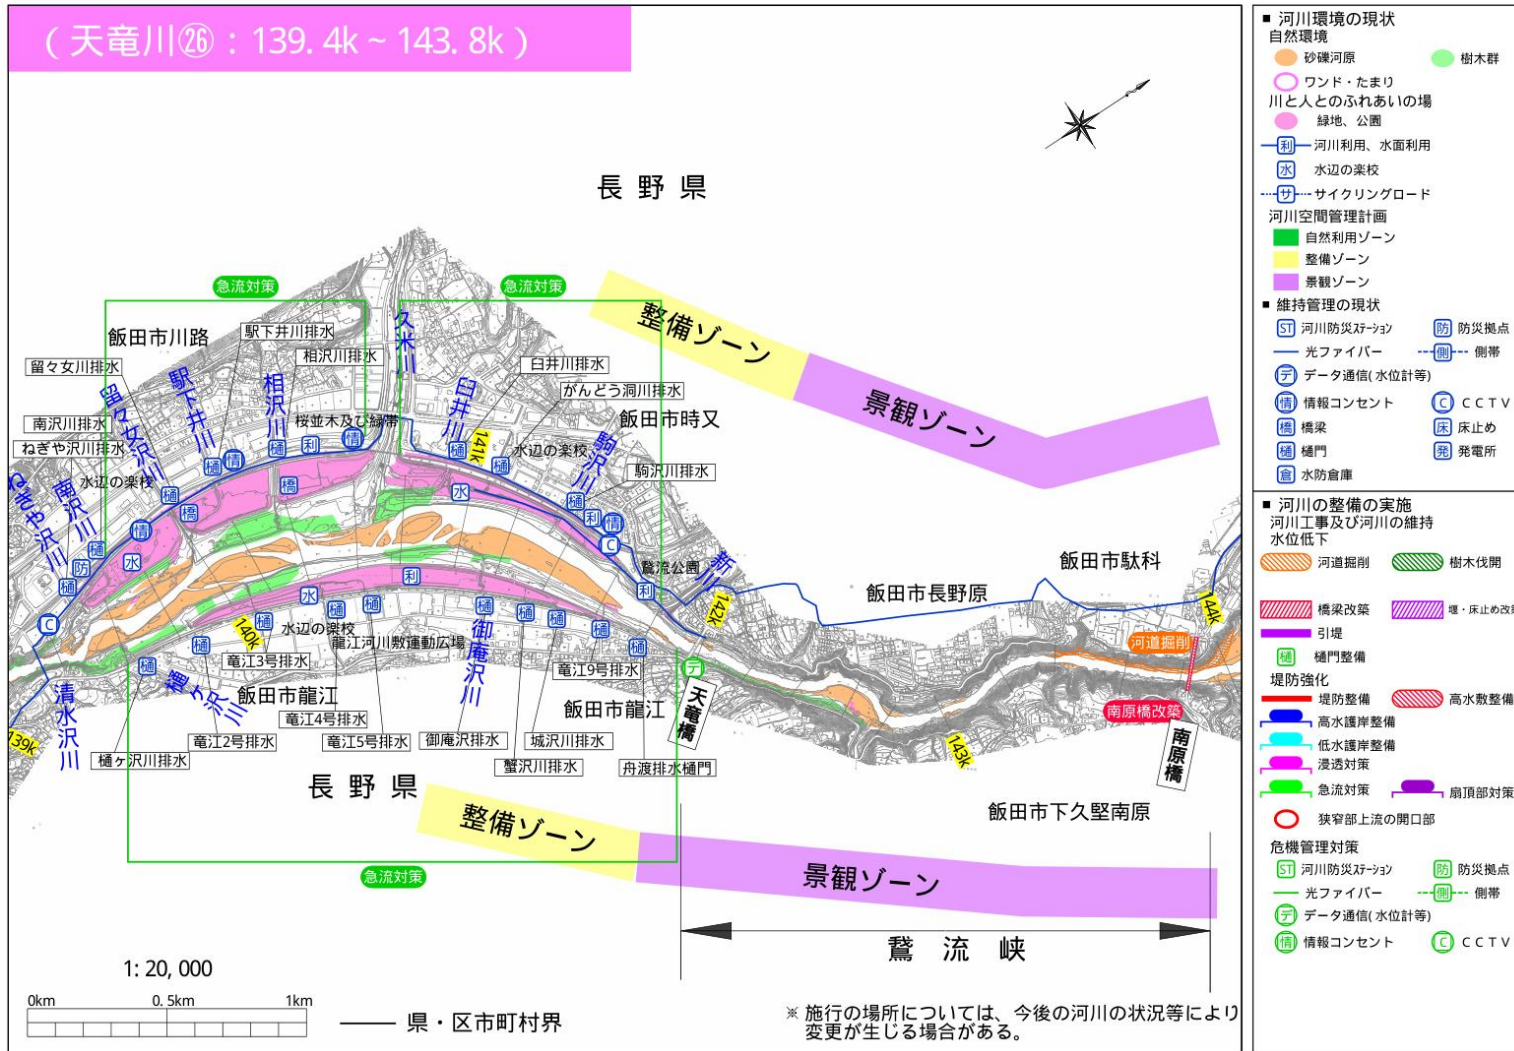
（天竜川㉖：139.4k～143.8k）

長野県

急流対策
急流対策
整備ゾーン
景観ゾーン
飯田市川路
駅下井川排水
相沢川排水
留々女川排水
久米川
臼井川排水
がんどう洞川排水
飯田市時又
南沢川排水
ねぎや沢川排水
桜並木及び緑帯
水辺の楽校
駒沢川排水
留々女沢川
駅下井川
相沢川
臼井川
駒沢川
南沢川
ねぎや沢川
141k
鵞流公園
新川
飯田市長野原
飯田市駄科
142k
144k
河道掘削
南原橋改築
140k
水辺の楽校
龍江河川敷運動広場
竜江3号排水
竜江9号排水
御庵沢川
榾ヶ沢川
飯田市龍江
飯田市龍江
竜江4号排水
竜江2号排水
竜江5号排水
御庵沢排水
城沢川排水
蟹沢川排水
舟渡排水樋門
樋ヶ沢川排水
清水沢川
139k
天竜橋
南原橋
143k
長野県
飯田市下久堅南原
整備ゾーン
景観ゾーン
急流対策
鵞流峡

1:20,000
0km 0.5km 1km
県・区市町村界

※施行の場所については、今後の河川の状況等により変更が生じる場合がある。

■ 河川環境の現状
自然環境
砂礫河原
樹木群
ワンド・たまり
川と人とのふれあいの場
緑地、公園
利 河川利用、水面利用
水 水辺の楽校
サ サイクリングロード
河川空間管理計画
自然利用ゾーン
整備ゾーン
景観ゾーン
■ 維持管理の現状
ST 河川防災ステーション
防 防災拠点
光ファイバー
側 側帯
デ データ通信(水位計等)
情 情報コンセント
C CCTV
橋 橋梁
床 床止め
樋 樋門
発 発電所
倉 水防倉庫
■ 河川の整備の実施
河川工事及び河川の維持
水位低下
河道掘削
樹木伐開
橋梁改築
堰・床止め改築
引堤
樋 樋門整備
堤防強化
堤防整備
高水敷整備
高水護岸整備
低水護岸整備
浸透対策
急流対策
扇頂部対策
狭窄部上流の開口部
危機管理対策
ST 河川防災ステーション
防 防災拠点
光ファイバー
側 側帯
デ データ通信(水位計等)
情 情報コンセント
C CCTV